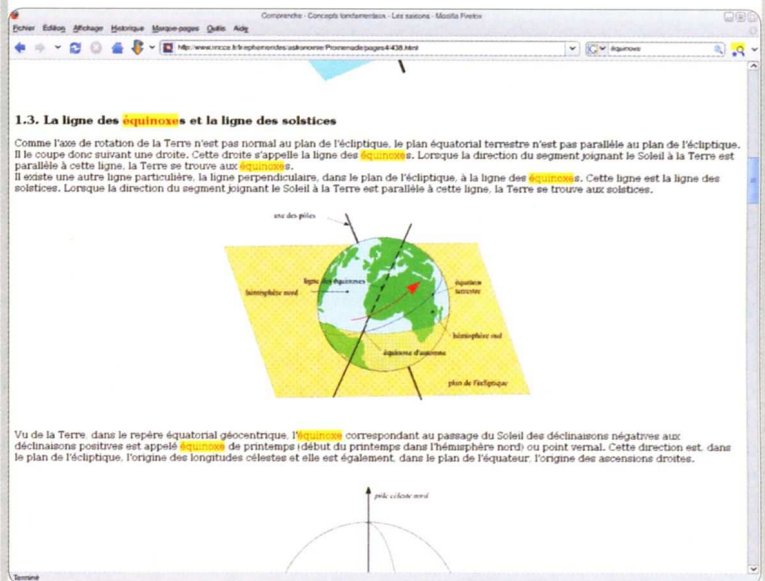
Comprendre - Concepts fondamentaux - Les saisons - Mozilla Firefox

Fichier Édition Affichage Historique Marque-pages Outils Aide

http://www.imcce.fr/fr/ephemerides/astronomie/Promenade/pages4/438.html

équinoxe

1.3. La ligne des équinoxes et la ligne des solstices

Comme l'axe de rotation de la Terre n'est pas normal au plan de l'écliptique, le plan équatorial terrestre n'est pas parallèle au plan de l'écliptique. Il le coupe donc suivant une droite. Cette droite s'appelle la ligne des équinoxes. Lorsque la direction du segment joignant le Soleil à la Terre est parallèle à cette ligne, la Terre se trouve aux équinoxes.
Il existe une autre ligne particulière, la ligne perpendiculaire, dans le plan de l'écliptique, à la ligne des équinoxes. Cette ligne est la ligne des solstices. Lorsque la direction du segment joignant le Soleil à la Terre est parallèle à cette ligne, la Terre se trouve aux solstices.

axe des pôles
ligne des équinoxes
hémisphère nord
équateur terrestre
hémisphère sud
équinoxe d'automne
plan de l'écliptique

Vu de la Terre, dans le repère équatorial géocentrique, l'équinoxe correspondant au passage du Soleil des déclinaisons négatives aux déclinaisons positives est appelé équinoxe de printemps (début du printemps dans l'hémisphère nord) ou point vernal. Cette direction est, dans le plan de l'écliptique, l'origine des longitudes célestes et elle est également, dans le plan de l'équateur, l'origine des ascensions droites.

pôle céleste nord

Terminé